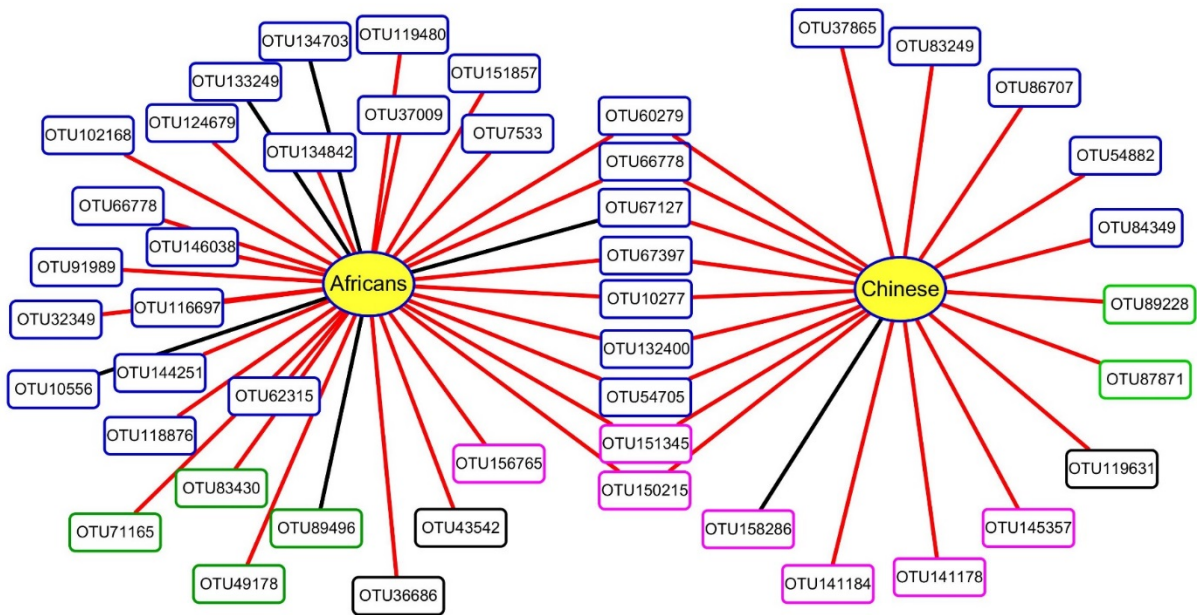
OTU134703
OTU119480
OTU133249
OTU151857
OTU124679
OTU37009
OTU102168
OTU134842
OTU7533
OTU66778
OTU146038
OTU91989
OTU116697
OTU32349
OTU144251
OTU10556
OTU62315
OTU118876
OTU83430
OTU71165
OTU89496
OTU43542
OTU49178
OTU36686
OTU156765
Africans
OTU60279
OTU66778
OTU67127
OTU67397
OTU10277
OTU132400
OTU54705
OTU151345
OTU150215
OTU37865
OTU83249
OTU86707
OTU54882
OTU84349
Chinese
OTU89228
OTU87871
OTU119631
OTU145357
OTU158286
OTU141184
OTU141178